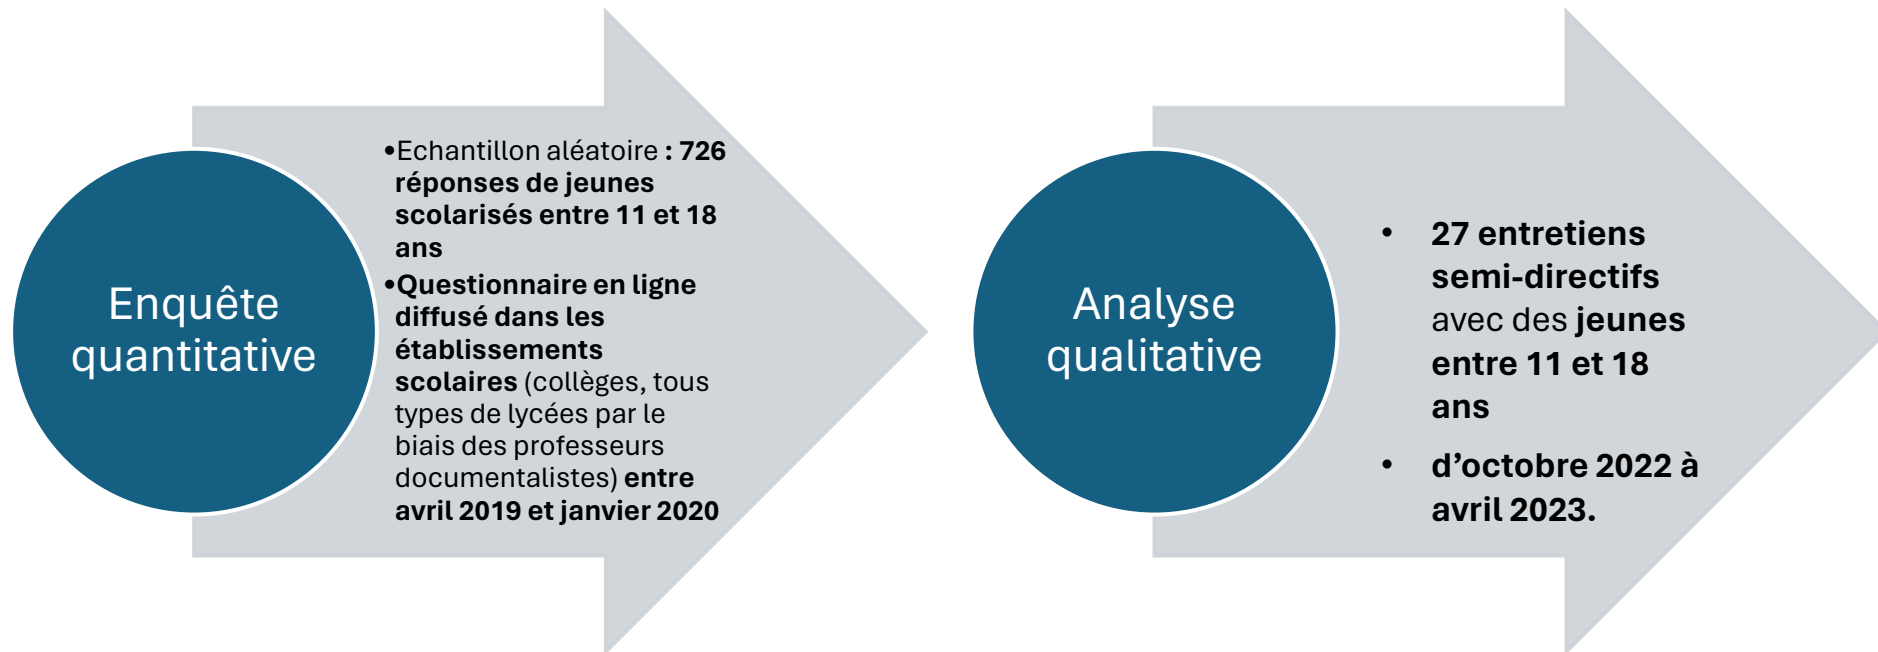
Enquête quantitative

•Echantillon aléatoire : 726 réponses de jeunes scolarisés entre 11 et 18 ans
•Questionnaire en ligne diffusé dans les établissements scolaires (collèges, tous types de lycées par le biais des professeurs documentalistes) entre avril 2019 et janvier 2020

Analyse qualitative

• 27 entretiens semi-directifs avec des jeunes entre 11 et 18 ans
• d’octobre 2022 à avril 2023.